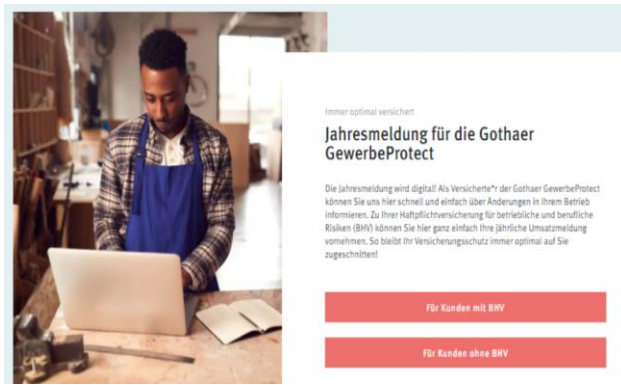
Immer optimal versichert

Jahresmeldung für die Gothaer GewerbeProtect

Die Jahresmeldung wird digital! Als Versicherte*r der Gothaer GewerbeProtect können Sie uns hier schnell und einfach über Änderungen in Ihrem Betrieb informieren. Zu Ihrer Haftpflichtversicherung für betriebliche und berufliche Risiken (BHV) können Sie hier ganz einfach Ihre jährliche Umsatzmeldung vornehmen. So bleibt Ihr Versicherungsschutz immer optimal auf Sie zugeschnitten!

Für Kunden mit BHV

Für Kunden ohne BHV